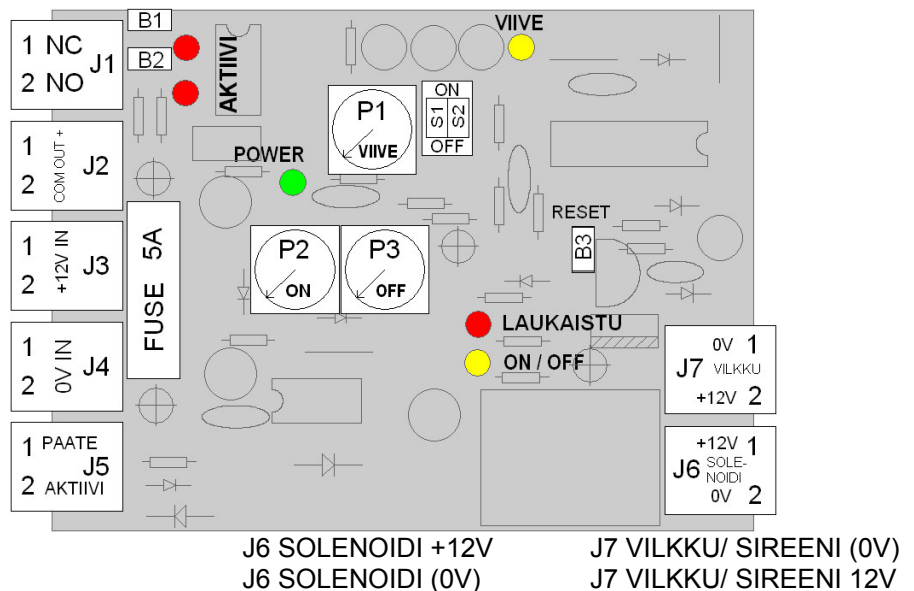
B1
B2
1 NC
2 NO
J1
AKTIIVI
VIIVE
P1
VIIVE
ON
S1 S2
OFF
1
2
COM OUT +
J2
POWER
RESET
B3
1
2
+12V IN
J3
FUSE 5A
P2
ON
P3
OFF
1
2
0V IN
J4
LAUKAISTU
ON / OFF
J7
0V 1
VILKKU
+12V 2
1 PAATE
J5
2 AKTIIVI
J6
+12V 1
SOLE-NOIDI
0V 2

J6 SOLENOIDI +12V
J6 SOLENOIDI (0V)

J7 VILKKU/ SIREENI (0V)
J7 VILKKU/ SIREENI 12V